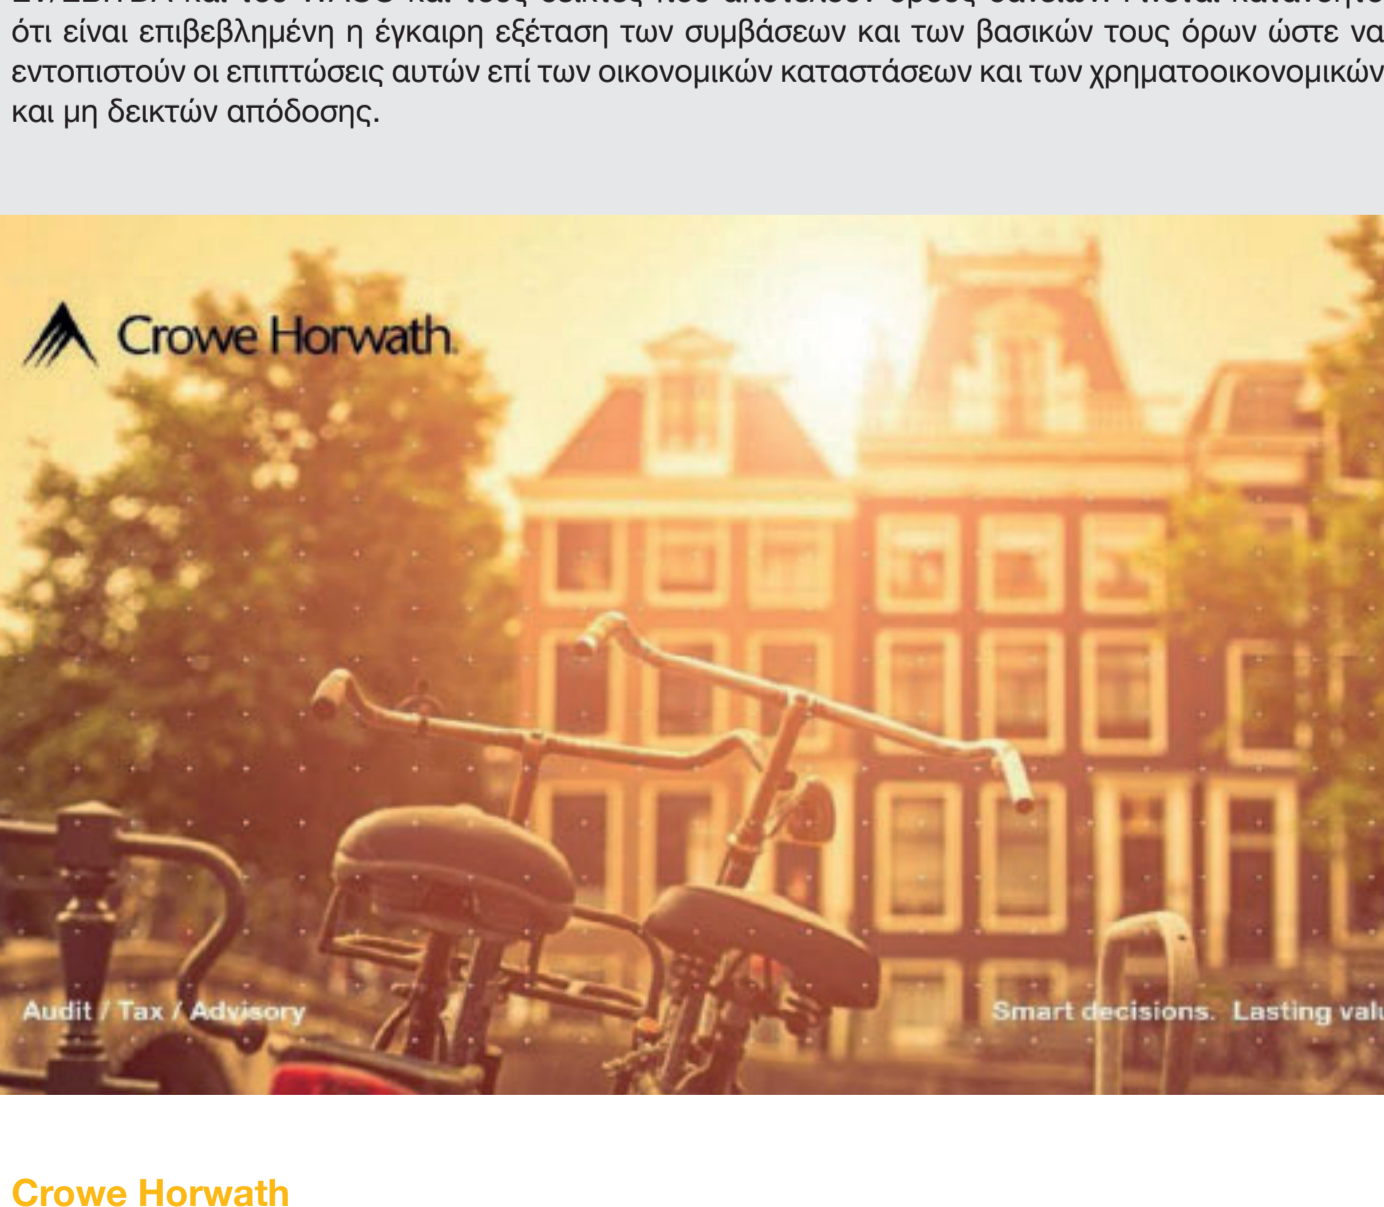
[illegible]
ότι είναι επιβεβλημένη η έγκαιρη εξέταση των συμβάσεων και των βασικών τους όρων ώστε να εντοπιστούν οι επιπτώσεις αυτών επί των οικονομικών καταστάσεων και των χρηματοοικονομικών και μη δεικτών απόδοσης.

Crowe Horwath

Audit / Tax / Advisory

Smart decisions. Lasting val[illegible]

Crowe Horwath